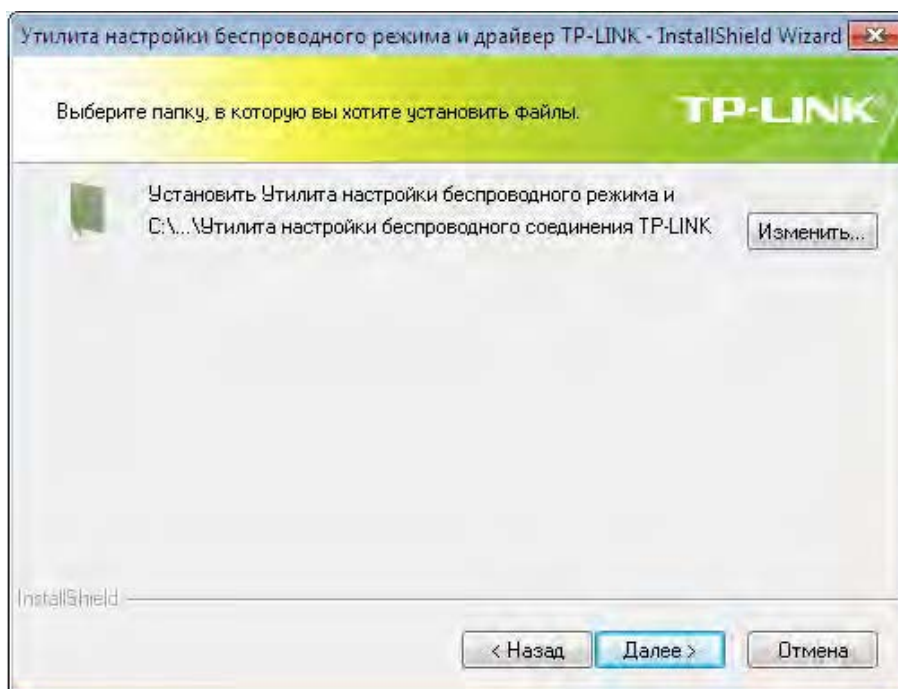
Утилита настройки беспроводного режима и драйвер TP-LINK - InstallShield Wizard

Выберите папку, в которую вы хотите установить файлы.

TP-LINK

Установить Утилита настройки беспроводного режима и
C:\...\Утилита настройки беспроводного соединения TP-LINK

Изменить...

InstallShield

< Назад

Далее >

Отмена